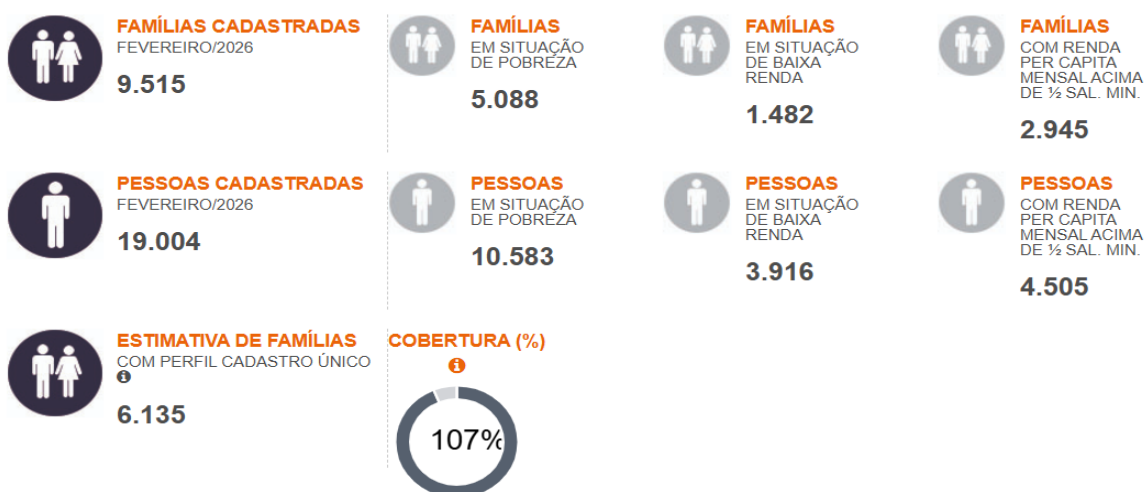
FAMÍLIAS CADASTRADAS
FEVEREIRO/2026
9.515

FAMÍLIAS
EM SITUAÇÃO DE POBREZA
5.088

FAMÍLIAS
EM SITUAÇÃO DE BAIXA RENDA
1.482

FAMÍLIAS
COM RENDA PER CAPITA MENSAL ACIMA DE ½ SAL. MIN.
2.945

PESSOAS CADASTRADAS
FEVEREIRO/2026
19.004

PESSOAS
EM SITUAÇÃO DE POBREZA
10.583

PESSOAS
EM SITUAÇÃO DE BAIXA RENDA
3.916

PESSOAS
COM RENDA PER CAPITA MENSAL ACIMA DE ½ SAL. MIN.
4.505

ESTIMATIVA DE FAMÍLIAS
COM PERFIL CADASTRO ÚNICO
6.135

COBERTURA (%)
107%